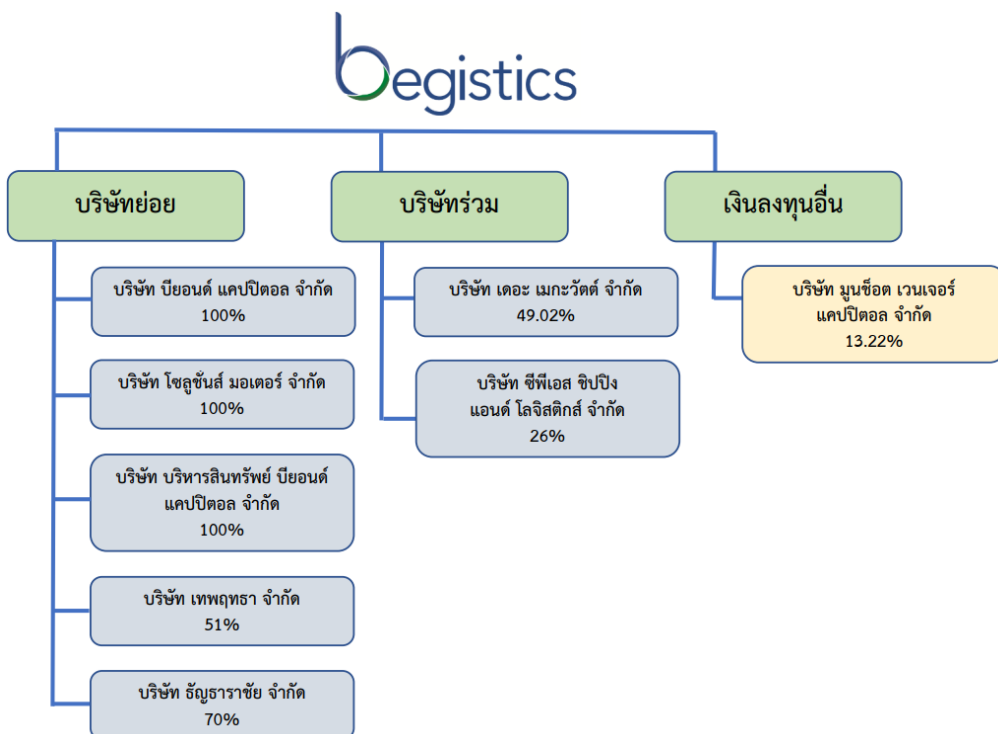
begistics

บริษัทย่อย

บริษัท บียอนด์ แคปปิตอล จำกัด
100%

บริษัท โซลูชั่นส์ มอเตอร์ จำกัด
100%

บริษัท บริหารสินทรัพย์ บียอนด์ แคปปิตอล จำกัด
100%

บริษัท เทพฤทธา จำกัด
51%

บริษัท ธัญธาราชัย จำกัด
70%

บริษัทร่วม

บริษัท เดอะ เมกะวัตต์ จำกัด
49.02%

บริษัท ซีพีเอส ชิปปิ้ง แอนด์ โลจิสติกส์ จำกัด
26%

เงินลงทุนอื่น

บริษัท มูนช็อต เวนเจอร์ แคปปิตอล จำกัด
13.22%